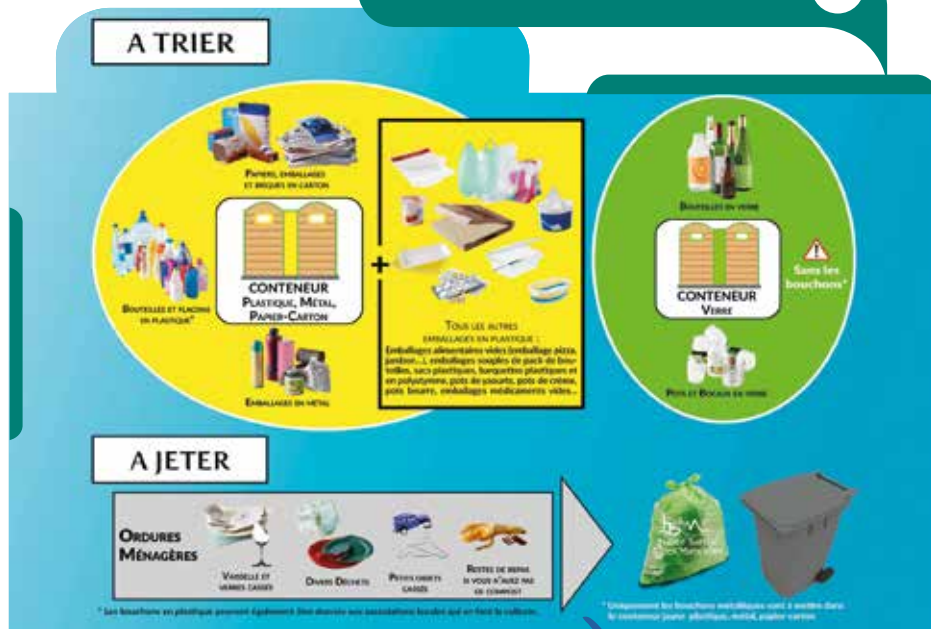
A TRIER

Papiers, emballages et briques en carton

Bouteilles et flacons en plastique*

CONTENEUR
Plastique, Métal, Papier-Carton

Emballages en métal

+

Tous les autres emballages en plastique :
Emballages alimentaires vides (emballage pizza, jambon…), emballages souples de pack de bouteilles, sacs plastiques, barquettes plastiques et en polystyrène, pots de yaourts, pots de crème, pots beurre, emballages médicaments vides…

Bouteilles en verre

CONTENEUR
Verre

Sans les bouchons*

Pots et Bocaux en verre

A JETER

Ordures Ménagères

Vaisselle et verres cassés

Divers Déchets

Petits objets cassés

Restes de repas si vous n'avez pas de compost

* Les bouchons en plastique peuvent également être donnés aux associations locales qui en font la collecte.

* Uniquement les bouchons métalliques sont à mettre dans le conteneur jaune: plastique, métal, papier-carton